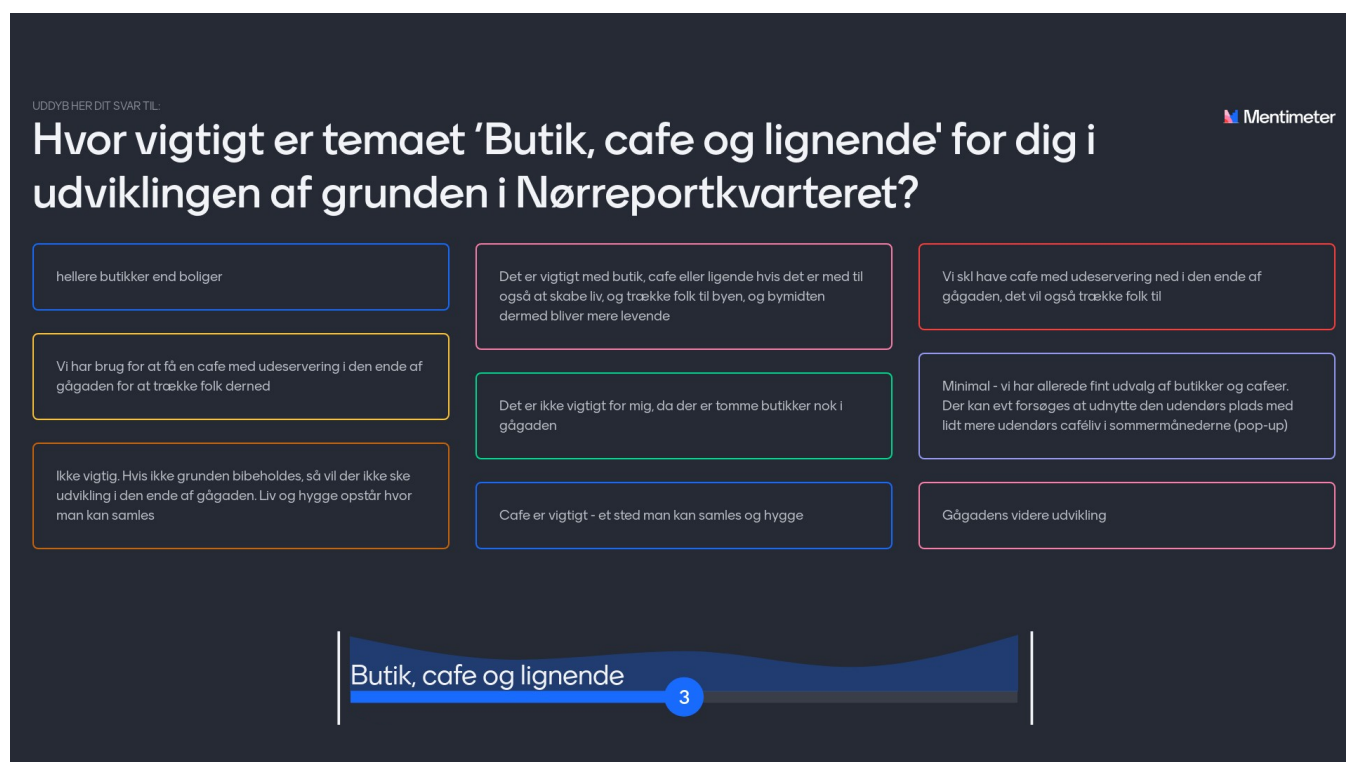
UDDYB HER DIT SVAR TIL:

Mentimeter

Hvor vigtigt er temaet 'Butik, cafe og lignende' for dig i udviklingen af grunden i Nørreportkvarteret?

hellere butikker end boliger

Vi har brug for at få en cafe med udeservering i den ende af gågaden for at trække folk derned

Ikke vigtig. Hvis ikke grunden bibeholdes, så vil der ikke ske udvikling i den ende af gågaden. Liv og hygge opstår hvor man kan samles

Det er vigtigt med butik, cafe eller ligende hvis det er med til også at skabe liv, og trække folk til byen, og bymidten dermed bliver mere levende

Det er ikke vigtigt for mig, da der er tomme butikker nok i gågaden

Cafe er vigtigt - et sted man kan samles og hygge

Vi skl have cafe med udeservering ned i den ende af gågaden, det vil også trække folk til

Minimal - vi har allerede fint udvalg af butikker og cafeer. Der kan evt forsøges at udnytte den udendørs plads med lidt mere udendørs caféliv i sommermånederne (pop-up)

Gågadens videre udvikling

Butik, cafe og lignende

3